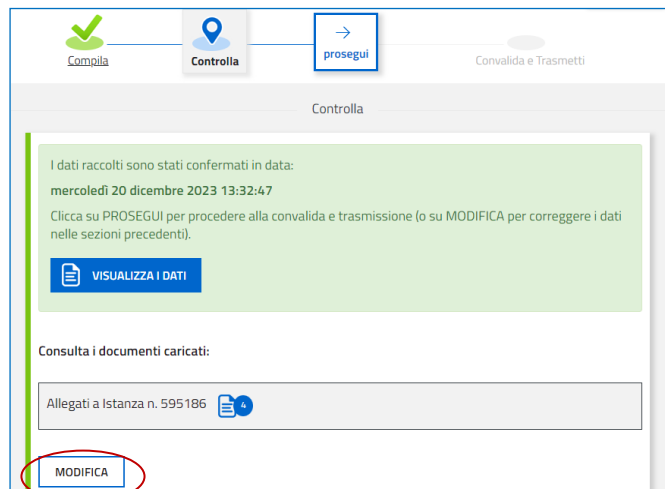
Compila

Controlla

→
prosegui

Convalida e Trasmetti

Controlla

I dati raccolti sono stati confermati in data:

mercoledì 20 dicembre 2023 13:32:47

Clicca su PROSEGUI per procedere alla convalida e trasmissione (o su MODIFICA per correggere i dati nelle sezioni precedenti).

VISUALIZZA I DATI

Consulta i documenti caricati:

Allegati a Istanza n. 595186 4

MODIFICA